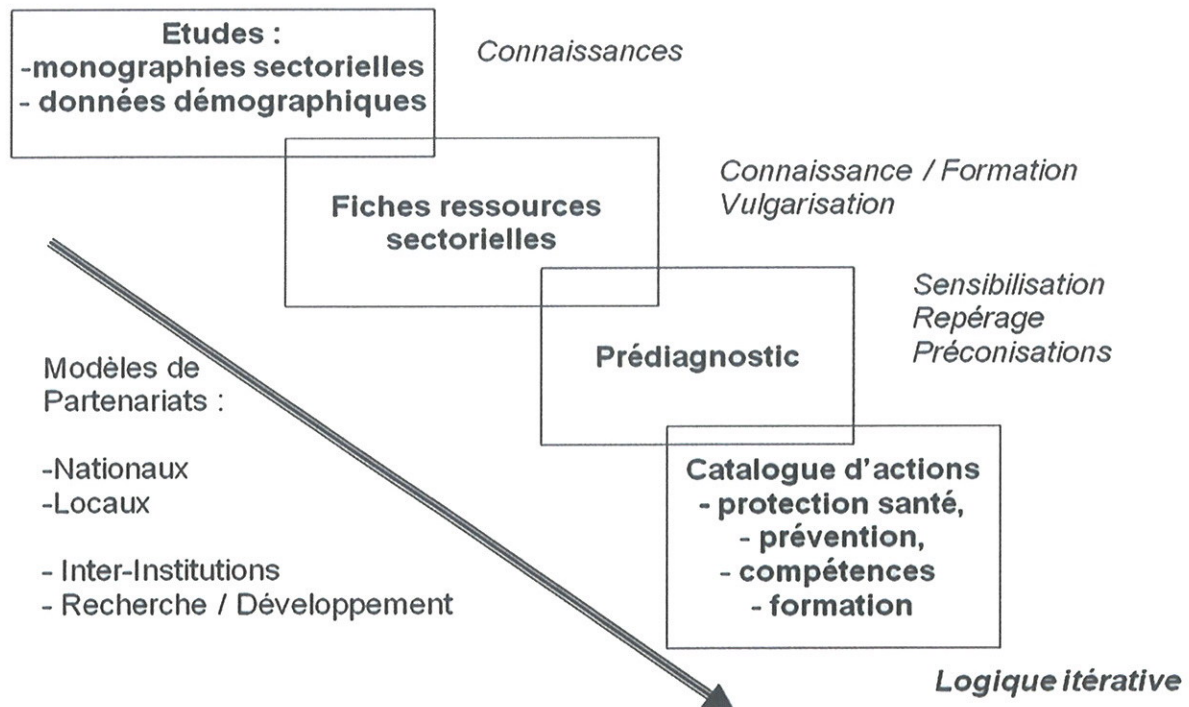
Etudes :
-monographies sectorielles
- données démographiques

Connaissances

Fiches ressources sectorielles

Connaissance / Formation
Vulgarisation

Prédiagnostic

Sensibilisation
Repérage
Préconisations

Modèles de Partenariats :

-Nationaux
-Locaux

- Inter-Institutions
- Recherche / Développement

Catalogue d'actions
- protection santé,
- prévention,
- compétences
- formation

Logique itérative